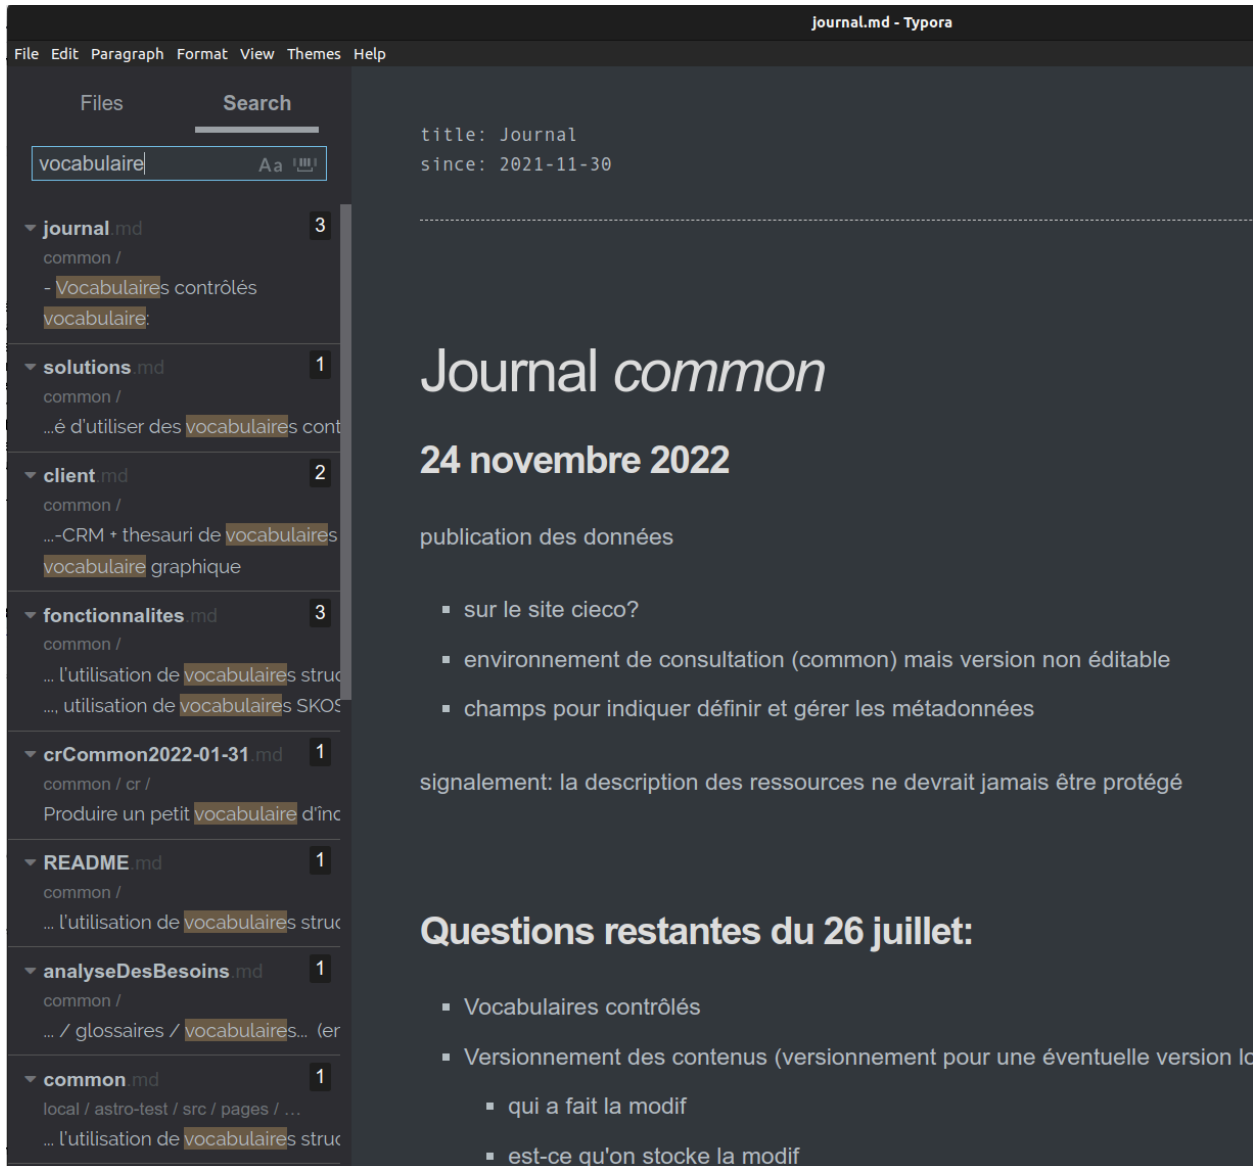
journal.md - Typora

File Edit Paragraph Format View Themes Help

Files Search

vocabulaire Aa

journal.md 3
common /
- Vocabulaires contrôlés
vocabulaire:

solutions.md 1
common /
...é d'utiliser des vocabulaires cont

client.md 2
common /
...-CRM + thesauri de vocabulaires
vocabulaire graphique

fonctionnalites.md 3
common /
... l'utilisation de vocabulaires struc
..., utilisation de vocabulaires SKOS

crCommon2022-01-31.md 1
common / cr /
Produire un petit vocabulaire d'inc

README.md 1
common /
... l'utilisation de vocabulaires struc

analyseDesBesoins.md 1
common /
... / glossaires / vocabulaires... (er

common.md 1
local / astro-test / src / pages / ...
... l'utilisation de vocabulaires struc

title: Journal
since: 2021-11-30

Journal *common*

24 novembre 2022

publication des données

- sur le site cieco?
- environnement de consultation (common) mais version non éditable
- champs pour indiquer définir et gérer les métadonnées

signalement: la description des ressources ne devrait jamais être protégé

Questions restantes du 26 juillet:

- Vocabulaires contrôlés
- Versionnement des contenus (versionnement pour une éventuelle version lo
  - qui a fait la modif
  - est-ce qu'on stocke la modif